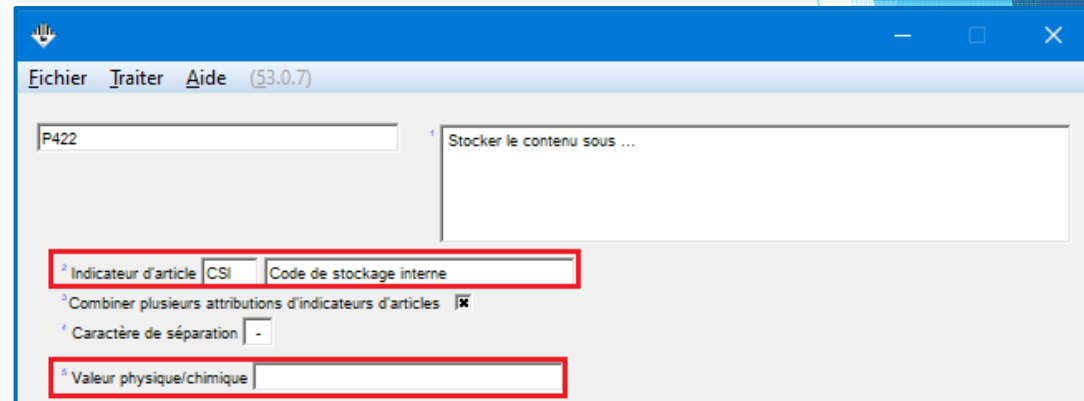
Fichier Traiter Aide (53.0.7)

P422

1 Stocker le contenu sous …

2 Indicateur d'article CSI Code de stockage interne

3 Combiner plusieurs attributions d'indicateurs d'articles ☒

4 Caractère de séparation -

5 Valeur physique/chimique